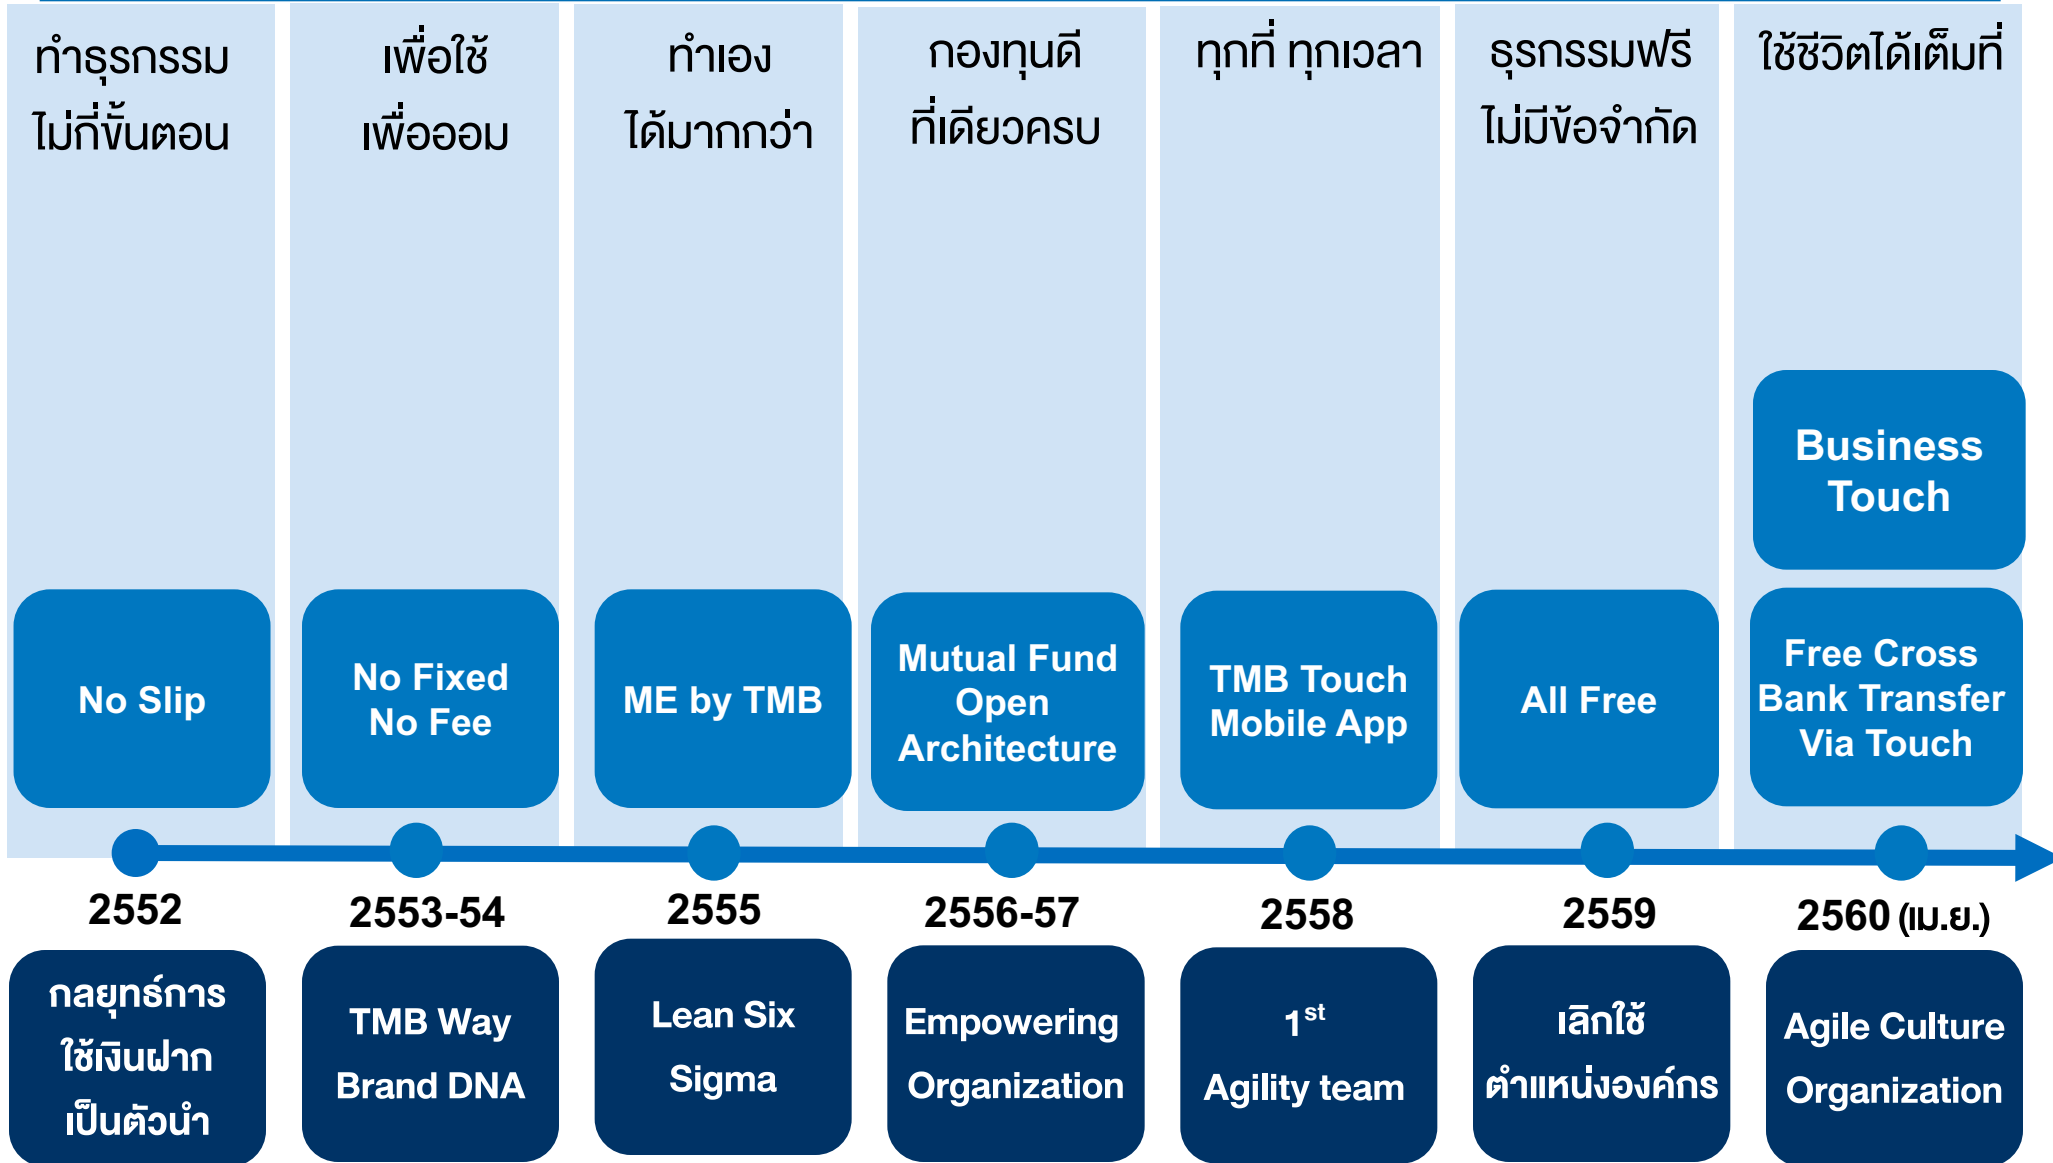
ทำธุรกรรม ไม่กี่ขั้นตอน

เพื่อใช้ เพื่อออม

ทำเอง ได้มากกว่า

กองทุนดี ที่เดียวครบ

ทุกที่ ทุกเวลา

ธุรกรรมฟรี ไม่มีข้อจำกัด

ใช้ชีวิตได้เต็มที่

Business Touch

No Slip

No Fixed No Fee

ME by TMB

Mutual Fund Open Architecture

TMB Touch Mobile App

All Free

Free Cross Bank Transfer Via Touch

2552

2553-54

2555

2556-57

2558

2559

2560 (เม.ย.)

กลยุทธ์การ ใช้เงินฝาก เป็นตัวนำ

TMB Way Brand DNA

Lean Six Sigma

Empowering Organization

$1^{st}$ Agility team

เลิกใช้ ตำแหน่งองค์กร

Agile Culture Organization